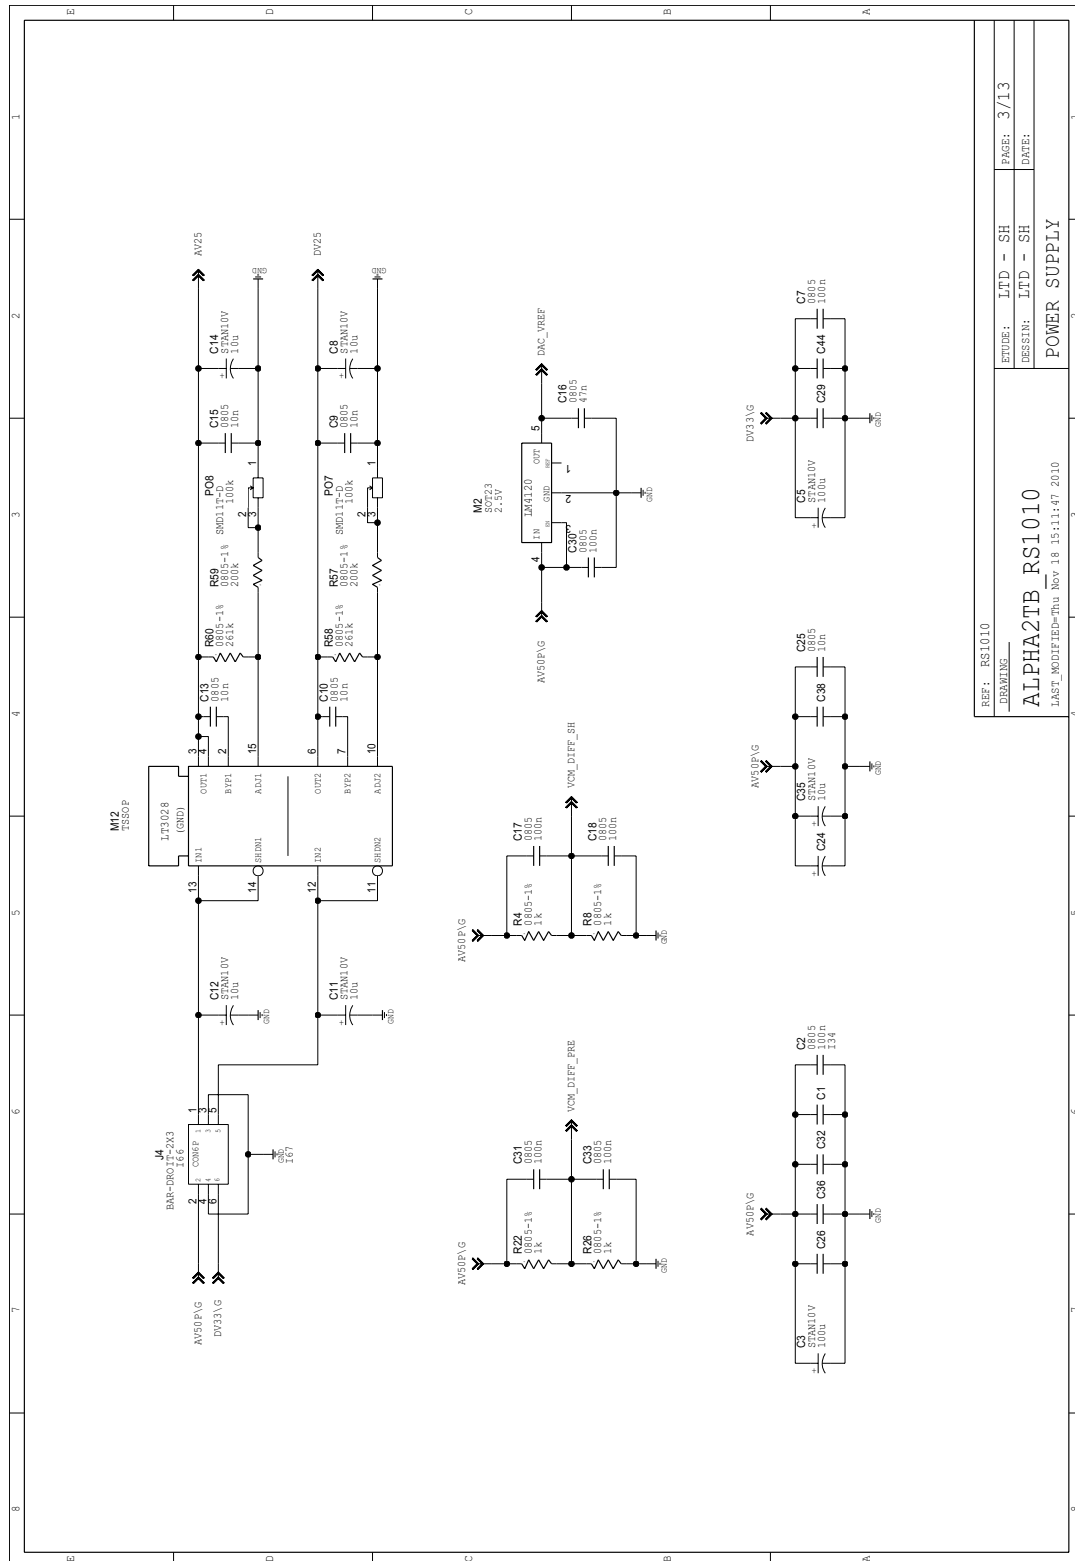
E D C B A

1 2 3 4 5 6 7 8

AV25
GND
C14
STAN10V
10u
C15
0805
10n
PO8
SMD11T-D
100k
R59
0805-1%
200k
R60
0805-1%
261k
C13
0805
10n

DV25
GND
C8
STAN10V
10u
C9
0805
10n
PO7
SMD11T-D
100k
R57
0805-1%
200k
R58
0805-1%
261k
C10
0805
10n

M12
TSSOP
LT3028
(GND)
OUT1 BYP1 ADJ1 OUT2 BYP2 ADJ2
IN1 SHDN1 IN2 SHDN2
3 4 2 15 6 7 10
13 14 12 11

C12
STAN10V
10u
GND
C11
STAN10V
10u
GND

J4
BAR-DROIT-2X3
I66
CON6P
1 3 5
2 4 6
GND
I67
AV50P\G
DV33\G

DAC_VREF
C16
0805
47n
M2
SOT23
2.5V
LM4120
IN OUT REF GND EN
5 1 2 4
C30
0805
100n
GND
AV50P\G

VCM_DIFF_SH
C17
0805
100n
C18
0805
100n
R4
0805-1%
1k
R8
0805-1%
1k
AV50P\G
GND

VCM_DIFF_PRE
C31
0805
100n
C33
0805
100n
R22
0805-1%
1k
R26
0805-1%
1k
AV50P\G
GND

C7
0805
100n
C44
C29
DV33\G
GND
C5
STAN10V
100u

C25
0805
10n
C38
AV50P\G
GND
C35
STAN10V
10u
C24

C2
0805
100n
I34
C1
C32
C36
AV50P\G
GND
C26
C3
STAN10V
100u

REF: RS1010
DRAWING
ALPHA2TB_RS1010
LAST_MODIFIED=Thu Nov 18 15:11:47 2010
ETUDE: LTD - SH
DESSIN: LTD - SH
PAGE: 3/13
DATE:
POWER SUPPLY